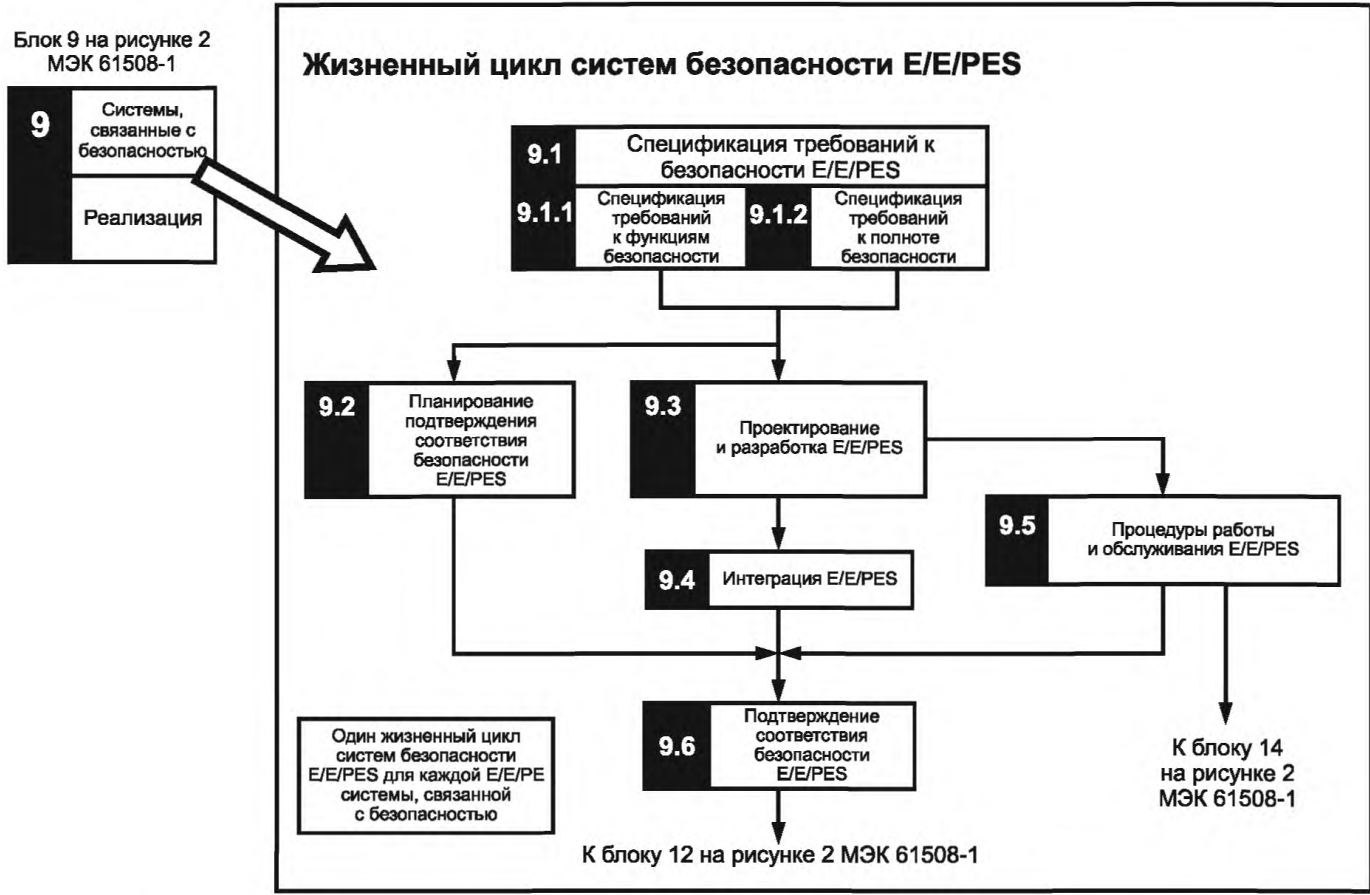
Блок 9 на рисунке 2 МЭК 61508-1

9 Системы, связанные с безопасностью

Реализация

Жизненный цикл систем безопасности E/E/PES

9.1 Спецификация требований к безопасности E/E/PES

9.1.1 Спецификация требований к функциям безопасности

9.1.2 Спецификация требований к полноте безопасности

9.2 Планирование подтверждения соответствия безопасности E/E/PES

9.3 Проектирование и разработка E/E/PES

9.5 Процедуры работы и обслуживания E/E/PES

9.4 Интеграция E/E/PES

Один жизненный цикл систем безопасности E/E/PES для каждой E/E/PE системы, связанной с безопасностью

9.6 Подтверждение соответствия безопасности E/E/PES

К блоку 14 на рисунке 2 МЭК 61508-1

К блоку 12 на рисунке 2 МЭК 61508-1